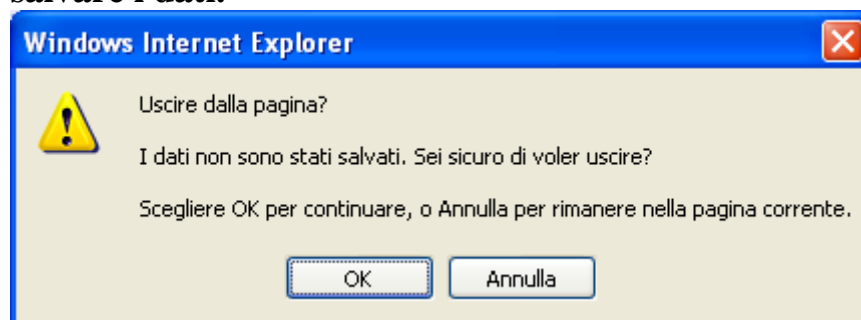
salvare i dati.

Windows Internet Explorer

Uscire dalla pagina?

I dati non sono stati salvati. Sei sicuro di voler uscire?

Scegliere OK per continuare, o Annulla per rimanere nella pagina corrente.

OK
Annulla